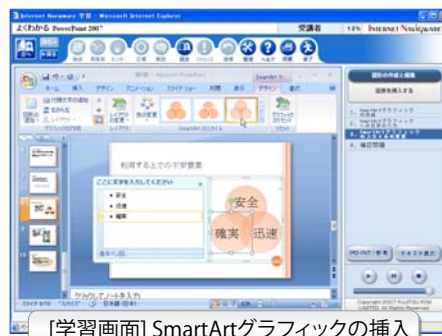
Internet Navigware 学習 - Microsoft Internet Explorer

よくわかる PowerPoint 2007

受講者

Internet Navigware

図形の作成と編集

図形を挿入する

1. SmartArtグラフィック

2. SmartArtグラフィック

3. SmartArtグラフィック

4. 確認問題

SmartArt ツール

デザイン

書式

ホーム

挿入

デザイン

アニメーション

スライドショー

校閲

表示

レイアウト

SmartArt のスタイル

リセット

利用する上での不安要素

ここに文字を入力してください

安全

迅速

確実

安全

確実

迅速

クリックしてノートを入力

[学習画面] SmartArtグラフィックの挿入